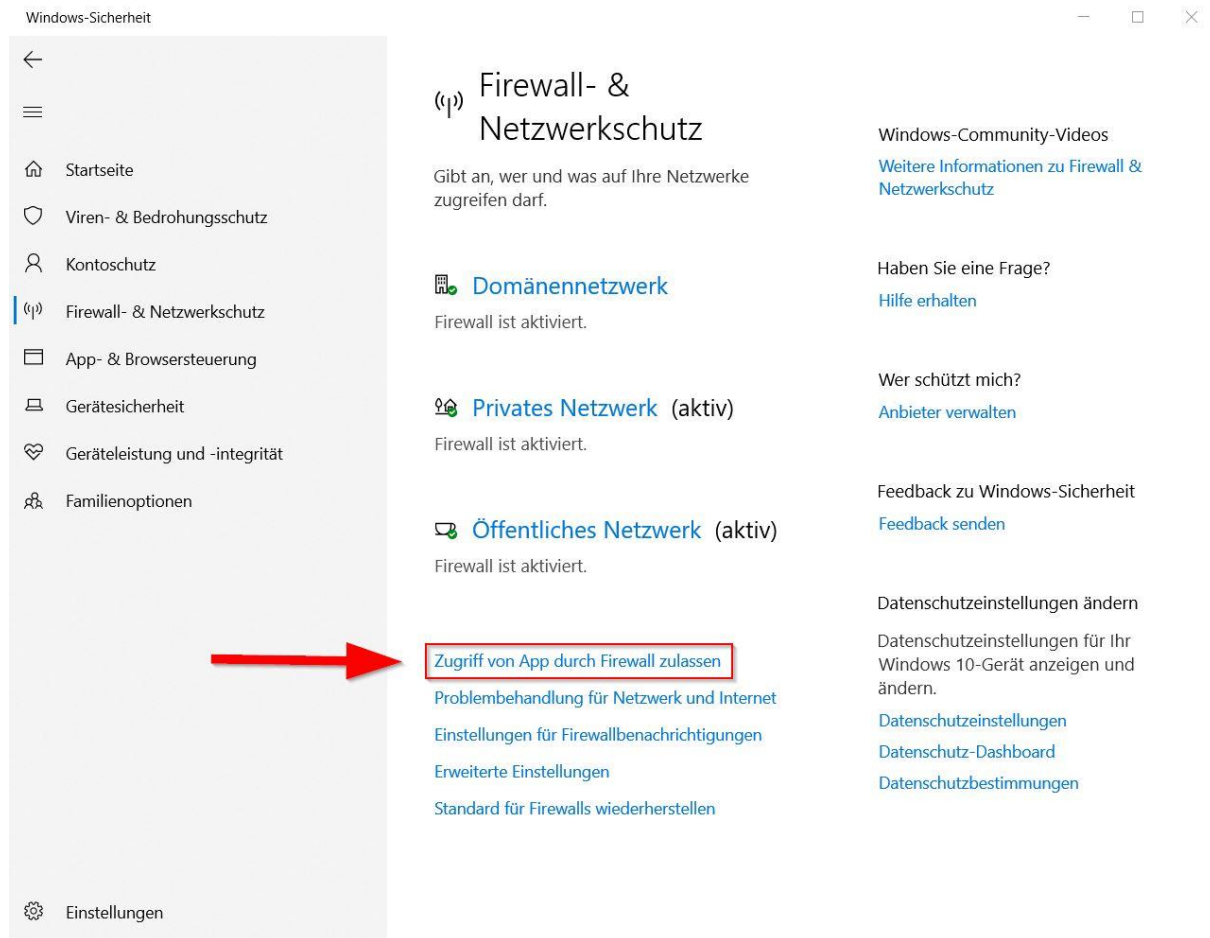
Windows-Sicherheit

Startseite
Viren- & Bedrohungsschutz
Kontoschutz
Firewall- & Netzwerkschutz
App- & Browsersteuerung
Gerätesicherheit
Geräteleistung und -integrität
Familienoptionen

Einstellungen

Firewall- & Netzwerkschutz

Gibt an, wer und was auf Ihre Netzwerke zugreifen darf.

Domänennetzwerk
Firewall ist aktiviert.

Privates Netzwerk (aktiv)
Firewall ist aktiviert.

Öffentliches Netzwerk (aktiv)
Firewall ist aktiviert.

Zugriff von App durch Firewall zulassen
Problembehandlung für Netzwerk und Internet
Einstellungen für Firewallbenachrichtigungen
Erweiterte Einstellungen
Standard für Firewalls wiederherstellen

Windows-Community-Videos
Weitere Informationen zu Firewall & Netzwerkschutz

Haben Sie eine Frage?
Hilfe erhalten

Wer schützt mich?
Anbieter verwalten

Feedback zu Windows-Sicherheit
Feedback senden

Datenschutzeinstellungen ändern
Datenschutzeinstellungen für Ihr Windows 10-Gerät anzeigen und ändern.
Datenschutzeinstellungen
Datenschutz-Dashboard
Datenschutzbestimmungen